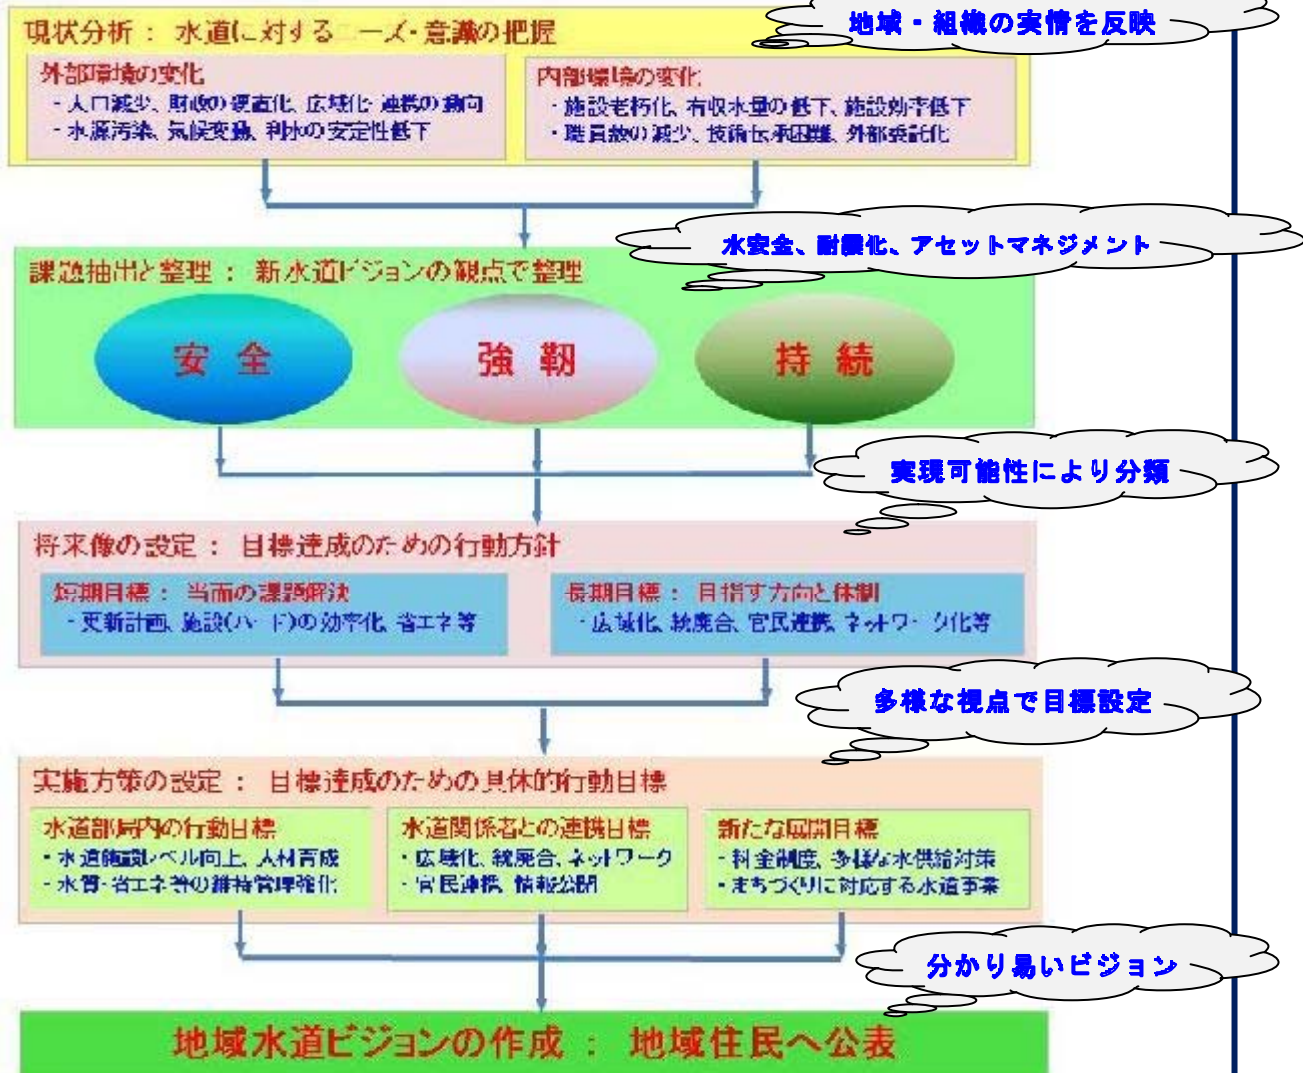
現状分析： 水道に対するニーズ・意識の把握

地域・組織の実情を反映

外部環境の変化
・人口減少、財政の硬直化、広域化・連携の動向
・水源汚染、気候変動、利水の安定性低下

内部環境の変化
・施設老朽化、有収水量の低下、施設効率低下
・職員数の減少、技術伝承困難、外部委託化

水安全、耐震化、アセットマネジメント

課題抽出と整理： 新水道ビジョンの観点で整理

安 全

強 靭

持 続

実現可能性により分類

将来像の設定： 目標達成のための行動方針

短期目標： 当面の課題解決
・更新計画、施設(ハード)の効率化、省エネ等

長期目標： 目指す方向と体制
・広域化、統廃合、官民連携、ネットワーク化等

多様な視点で目標設定

実施方策の設定： 目標達成のための具体的行動目標

水道部局内の行動目標
・水道施設レベル向上、人材育成
・水質・省エネ等の維持管理強化

水道関係者との連携目標
・広域化、統廃合、ネットワーク
・官民連携、情報公開

新たな展開目標
・料金制度、多様な水供給対策
・まちづくりに対応する水道事業

分かり易いビジョン

地域水道ビジョンの作成： 地域住民へ公表